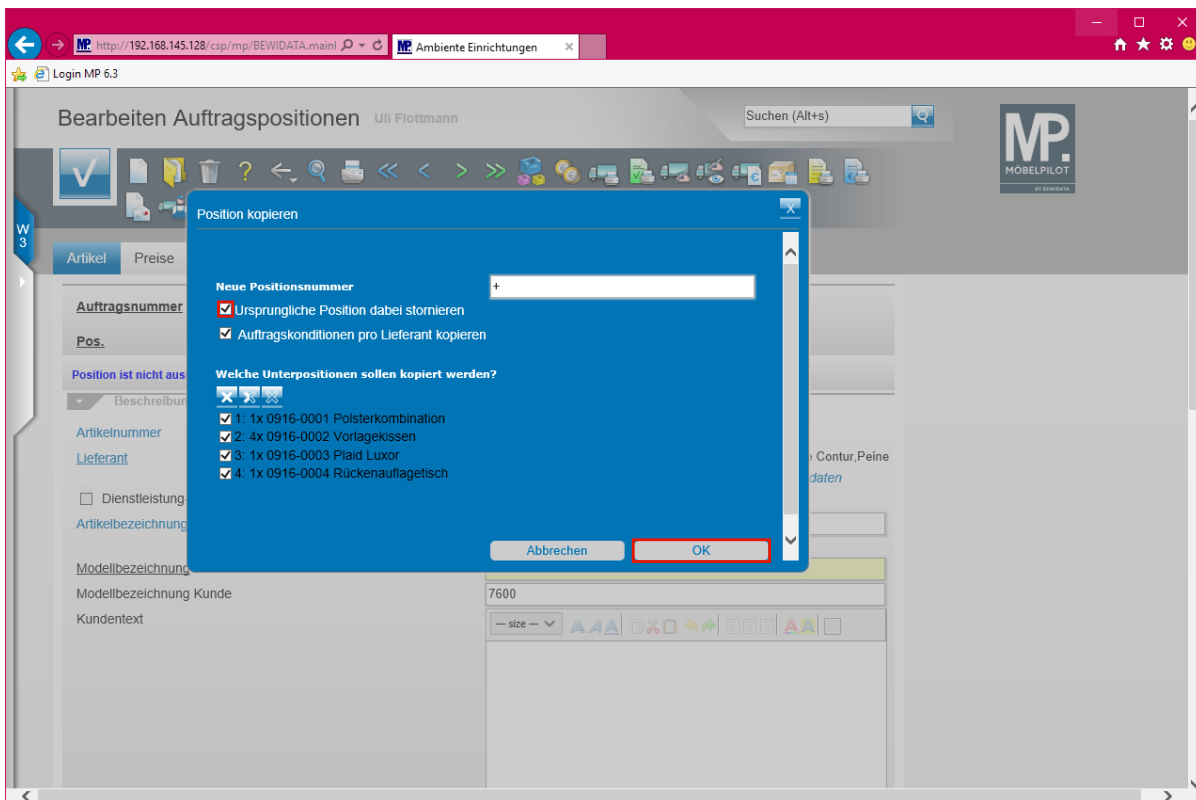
http://192.168.145.128/csp/mp/BEWIDATA.mainl
Ambiente Einrichtungen
Login MP 6.3

Bearbeiten Auftragspositionen Uli Flottmann
Suchen (Alt+s)
MP MÖBELPILOT BY BEWIDATA

W 3

Artikel Preise

Auftragsnummer
Pos.
Position ist nicht aus
Beschreibun
Artikelnummer
Lieferant
Dienstleistung
Artikelbezeichnung
Modellbezeichnung
Modellbezeichnung Kunde 7600
Kundentext
— size —
e Contur,Peine
daten

Position kopieren

Neue Positionsnummer +
Ursprungliche Position dabei stornieren
Auftragskonditionen pro Lieferant kopieren

Welche Unterpositionen sollen kopiert werden?
1: 1x 0916-0001 Polsterkombination
2: 4x 0916-0002 Vorlagekissen
3: 1x 0916-0003 Plaid Luxor
4: 1x 0916-0004 Rückenauflagetisch

Abbrechen
OK